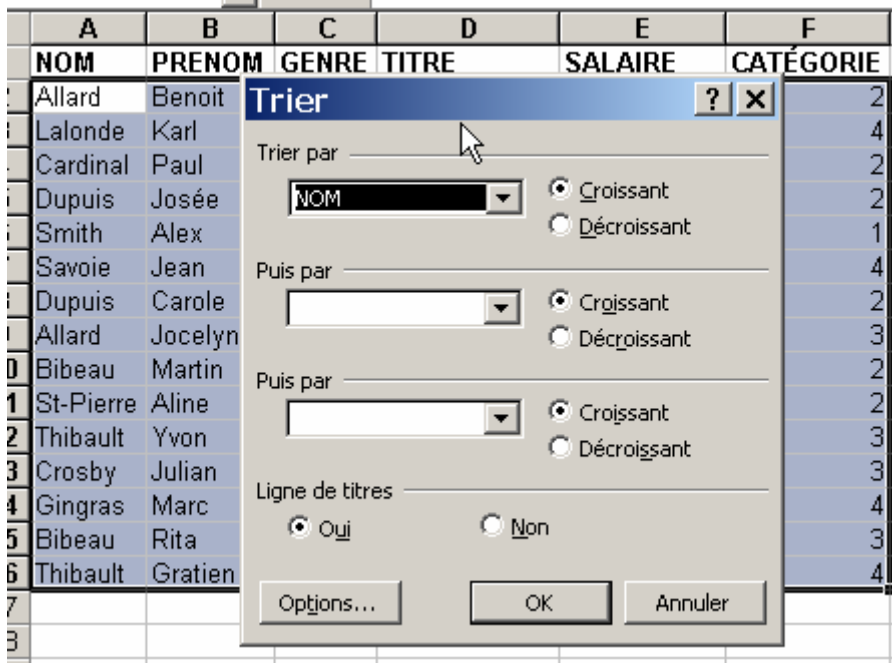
| | A | B | C | D | E | F |
|---|---|---|---|---|---|---|
| | NOM | PRENOM | GENRE | TITRE | SALAIRE | CATÉGORIE |
| 2 | Allard | Benoit | | | | 2 |
| 3 | Lalonde | Karl | | | | 4 |
| 4 | Cardinal | Paul | | | | 2 |
| 5 | Dupuis | Josée | | | | 2 |
| 6 | Smith | Alex | | | | 1 |
| 7 | Savoie | Jean | | | | 4 |
| 8 | Dupuis | Carole | | | | 2 |
| 9 | Allard | Jocelyn | | | | 3 |
| 10 | Bibeau | Martin | | | | 2 |
| 11 | St-Pierre | Aline | | | | 2 |
| 12 | Thibault | Yvon | | | | 3 |
| 13 | Crosby | Julian | | | | 3 |
| 14 | Gingras | Marc | | | | 4 |
| 15 | Bibeau | Rita | | | | 3 |
| 16 | Thibault | Gratien | | | | 4 |
| 17 | | | | | | |
| 18 | | | | | | |

Trier

? X

Trier par

NOM

Croissant

Décroissant

Puis par

Croissant

Décroissant

Puis par

Croissant

Décroissant

Ligne de titres

Oui

Non

Options...

OK

Annuler